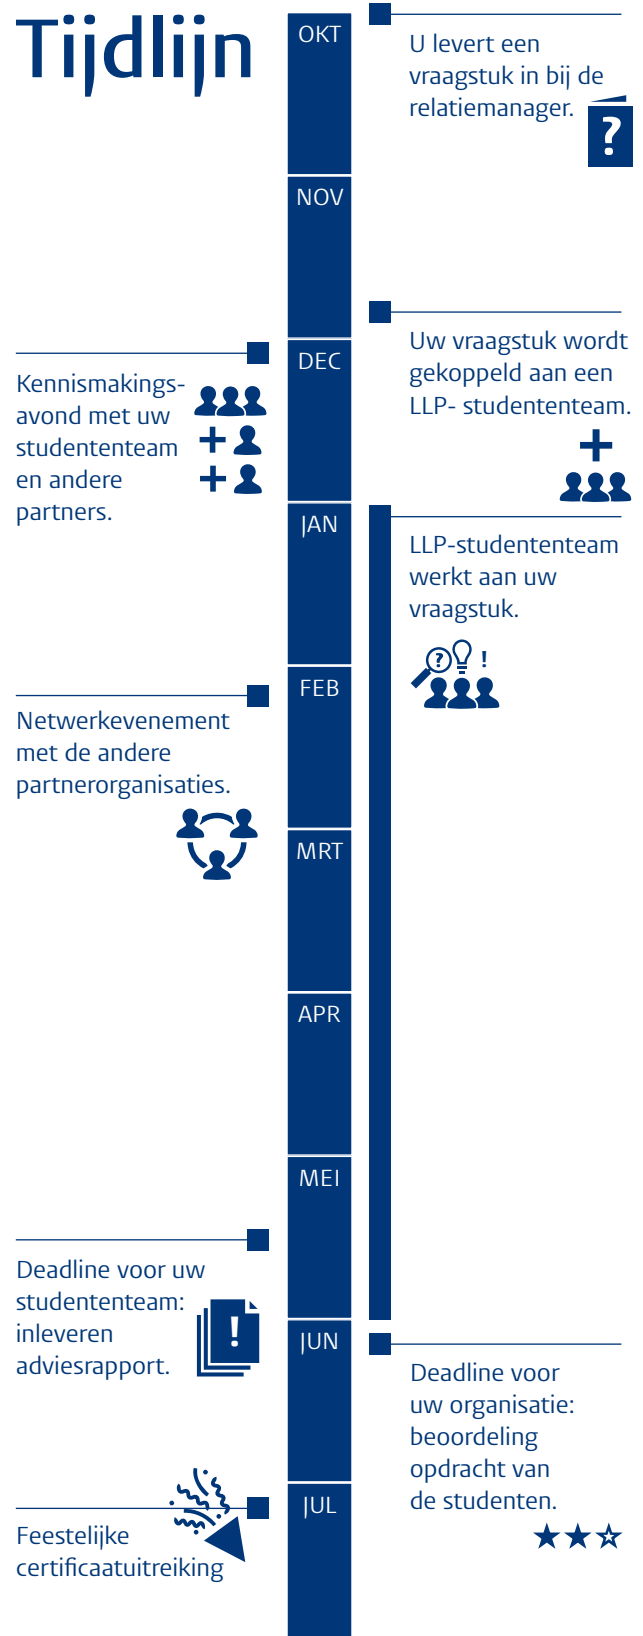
Tijdlijn

OKT

U levert een vraagstuk in bij de relatiemanager.

NOV

Uw vraagstuk wordt gekoppeld aan een LLP- studententeam.

DEC

Kennismakingsavond met uw studententeam en andere partners.

JAN

LLP-studententeam werkt aan uw vraagstuk.

FEB

Netwerkevenement met de andere partnerorganisaties.

MRT

APR

MEI

Deadline voor uw studententeam: inleveren adviesrapport.

JUN

Deadline voor uw organisatie: beoordeling opdracht van de studenten.

JUL

Feestelijke certificaatuitreiking